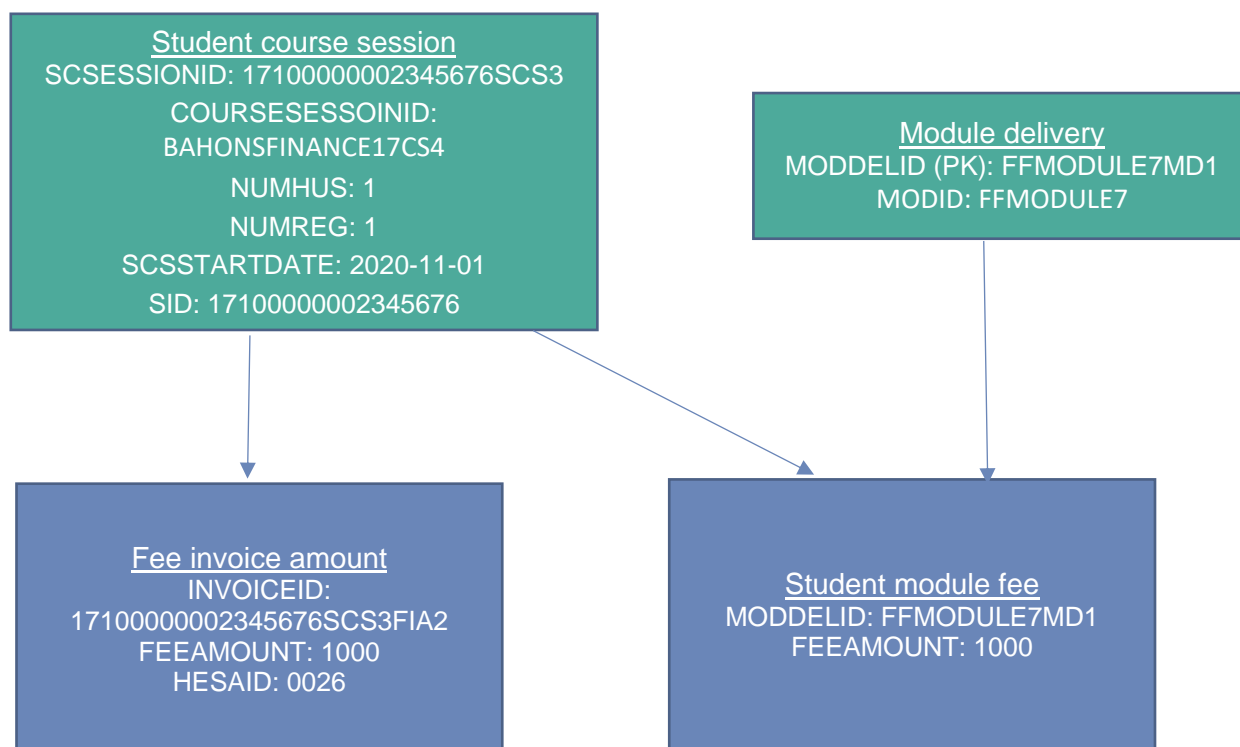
Student course session
SCSESSIONID: 17100000002345676SCS3
COURSESESSOINID: BAHONSFINANCE17CS4
NUMHUS: 1
NUMREG: 1
SCSSTARTDATE: 2020-11-01
SID: 17100000002345676

Module delivery
MODDELID (PK): FFMODULE7MD1
MODID: FFMODULE7

Fee invoice amount
INVOICEID: 17100000002345676SCS3FIA2
FEEAMOUNT: 1000
HESAID: 0026

Student module fee
MODDELID: FFMODULE7MD1
FEEAMOUNT: 1000